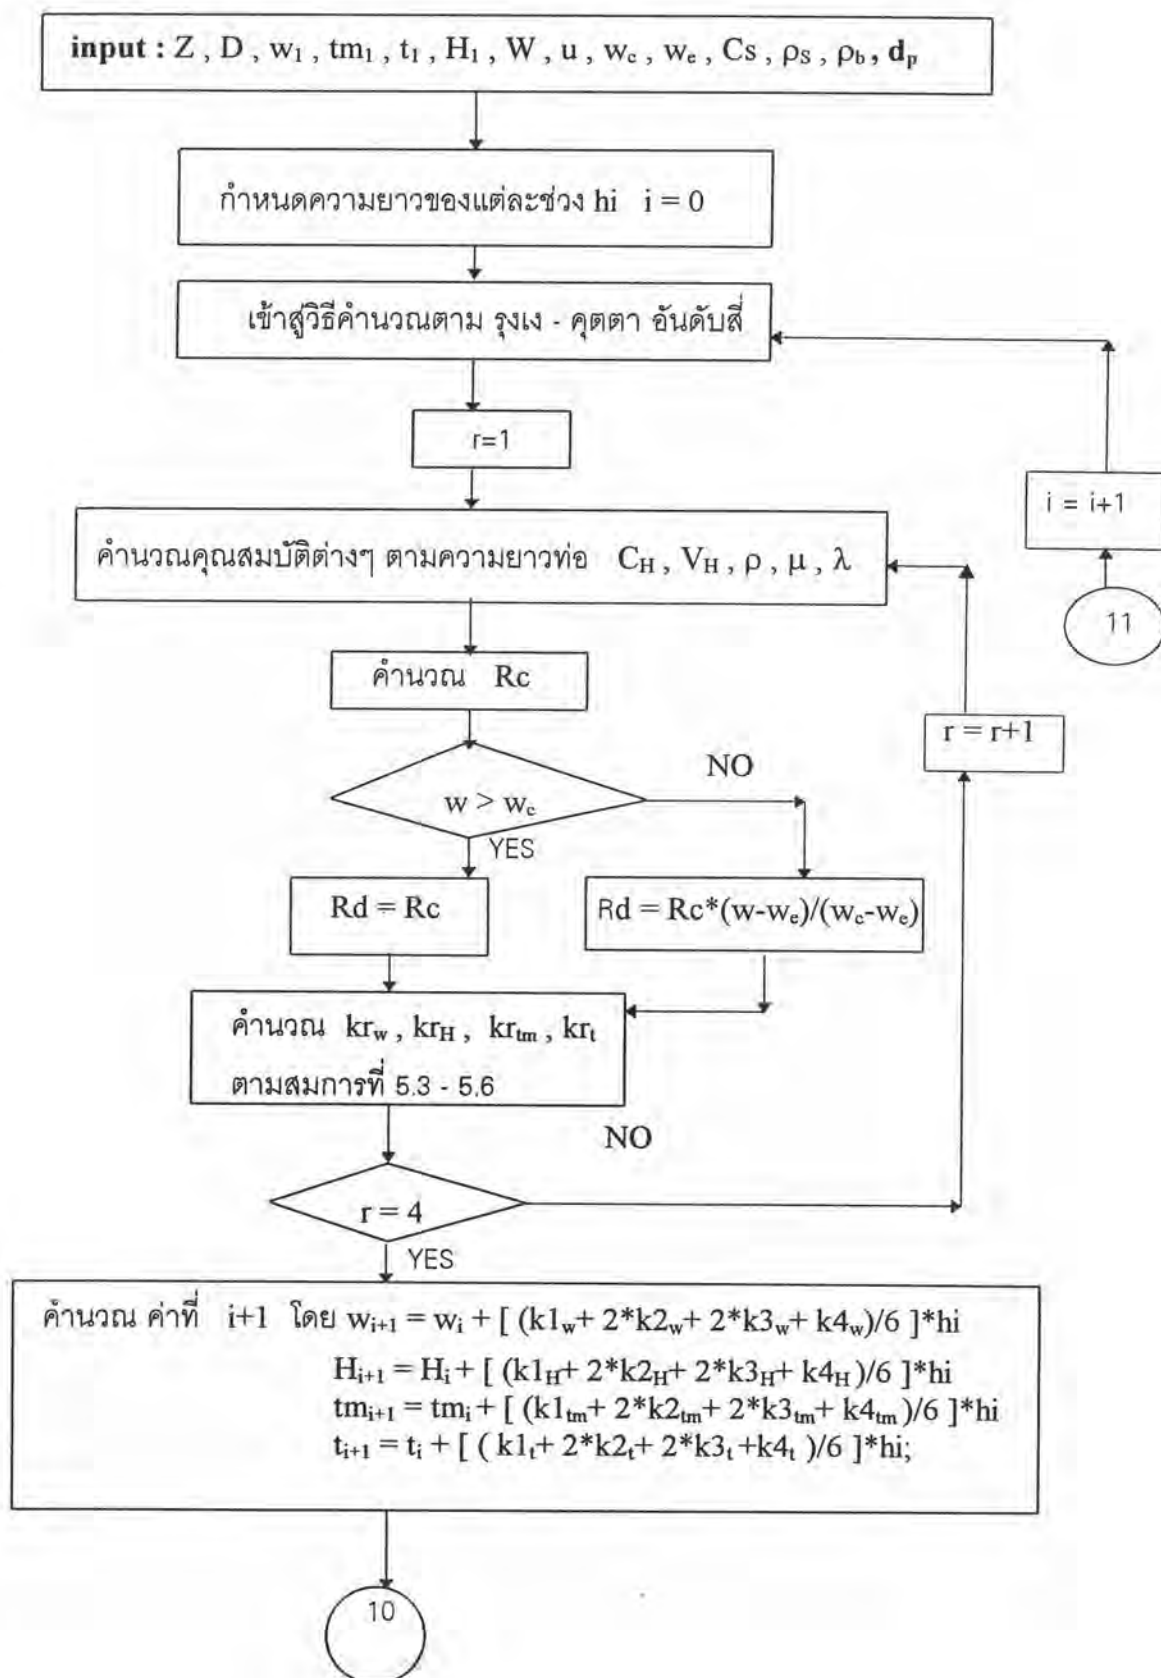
input : Z , D , $w_1$ , $tm_1$ , $t_1$ , $H_1$ , W , u , $w_c$ , $w_e$ , Cs , $\rho_S$ , $\rho_b$ , $d_p$

กำหนดความยาวของแต่ละช่วง hi i = 0

เข้าสู่วิธีคำนวณตาม รุงเง - คุตตา อันดับสี่

r=1

i = i+1

คำนวณคุณสมบัติต่างๆ ตามความยาวท่อ $C_H$ , $V_H$ , $\rho$ , $\mu$ , $\lambda$

11

คำนวณ Rc

r = r+1

NO

$w > w_c$

YES

Rd = Rc

Rd = Rc*$(w-w_e)/(w_c-w_e)$

คำนวณ $kr_w$ , $kr_H$ , $kr_{tm}$ , $kr_t$
ตามสมการที่ 5.3 - 5.6

NO

r = 4

YES

คำนวณ ค่าที่ i+1 โดย $w_{i+1} = w_i + [ (k1_w+ 2*k2_w+ 2*k3_w+ k4_w)/6 ]*hi$
$H_{i+1} = H_i + [ (k1_H+ 2*k2_H+ 2*k3_H+ k4_H )/6 ]*hi$
$tm_{i+1} = tm_i + [ (k1_{tm}+ 2*k2_{tm}+ 2*k3_{tm}+ k4_{tm})/6 ]*hi$
$t_{i+1} = t_i + [ ( k1_t+ 2*k2_t+ 2*k3_t +k4_t )/6 ]*hi;$

10